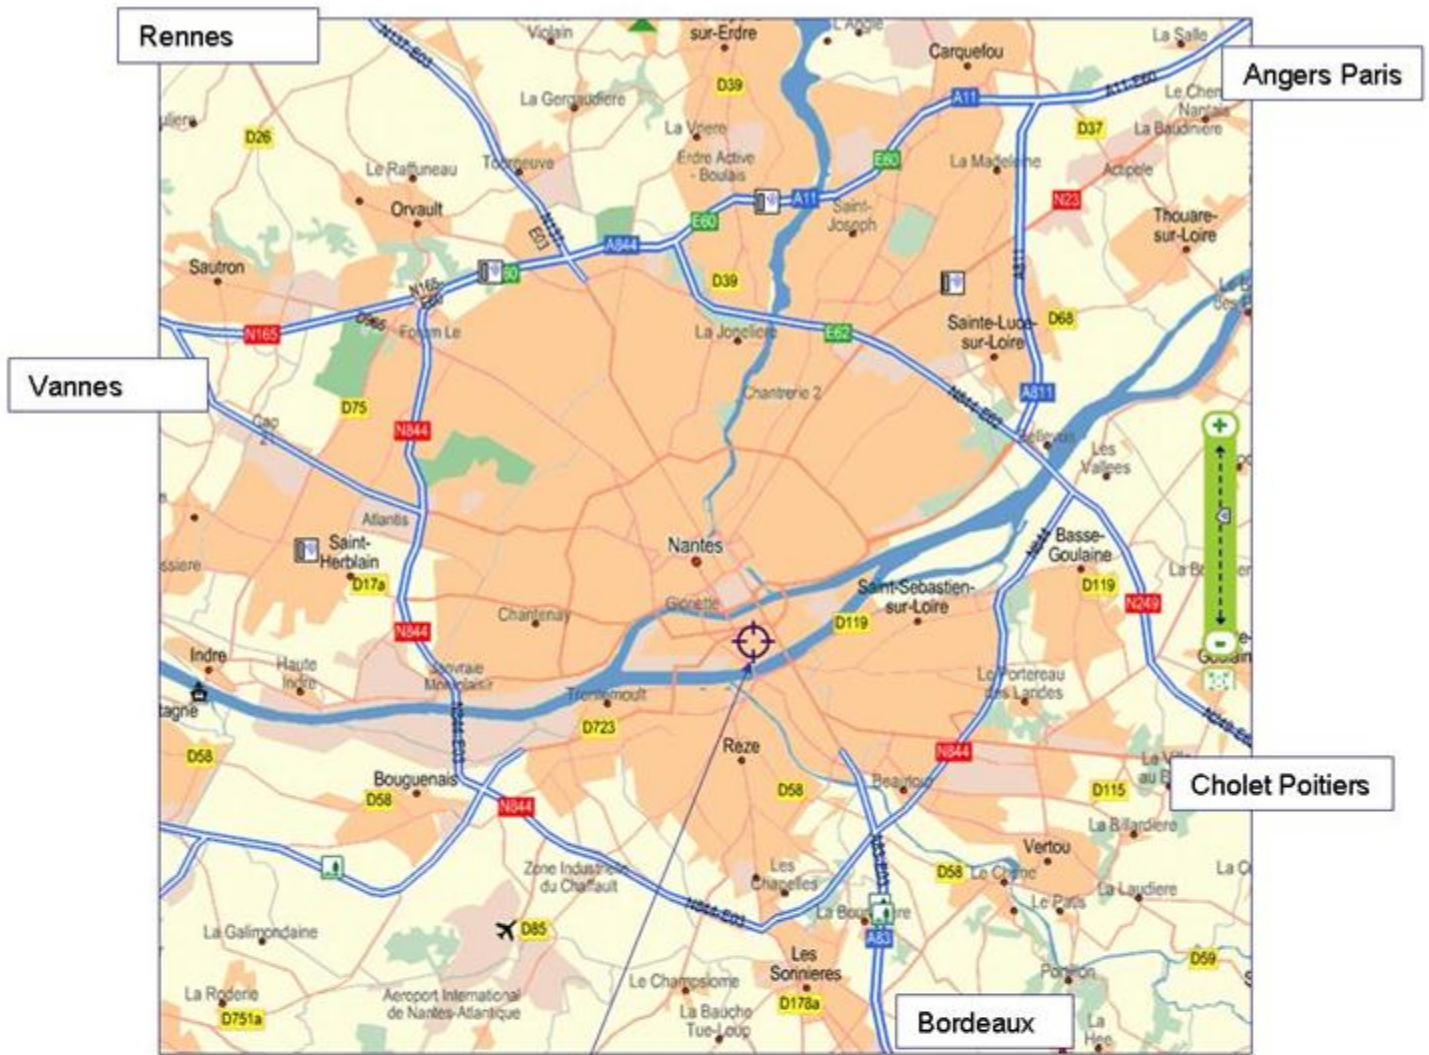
Rennes

Angers Paris

Vannes

Cholet Poitiers

Bordeaux

Viglain
sur-Erdre
L'Angle
La Salle
Carquefou
N137 E03
D39
La Gergaudière
A11
A11 E60
Le Chene Nantais
La Baudinière
D37
D26
La Vrière
Erdre Active - Boulais
E60
La Madeleine
Le Raffuneau
Tournesve
A11
Saint-Joseph
N23
Orvault
N137 E03
Acipele
A844
E60
Thouaré-sur-Loire
Sautron
E60
D39
N165 E60
Sainte-Luce-sur-Loire
D68
N165
D965
Forum Le
La Jonelière
E62
A11
Chantrerie 2
D75
A811
N844
N844 E62
Bellevue
Les Vallées
Cap 2
Atlantis
Basse-Goulaine
Saint-Herblain
Nantes
D119
D17a
Saint-Sebastien-sur-Loire
N249
Chantenay
Gloriette
D119
N844
Indre
Haute Indre
Le Portereau des Landes
Trentemoult
D723
N844 E03
Reze
N844
D58
D58
Bouguenais
D58
D115
N844
Beautour
La Billardière
Vertou
Zone Industrielle du Chaffault
Les Chapelles
D58
Le Chêne
La Laudière
N844 E03
La Bourderie
A83
Le Pâtis
D85
La Galimondaine
Les Sorinieres
D59
Le Champsiome
Aeroport International de Nantes-Atlantique
Portillon
La Roderie
D178a
D751a
La Bauche Tue-Loup
La Hee